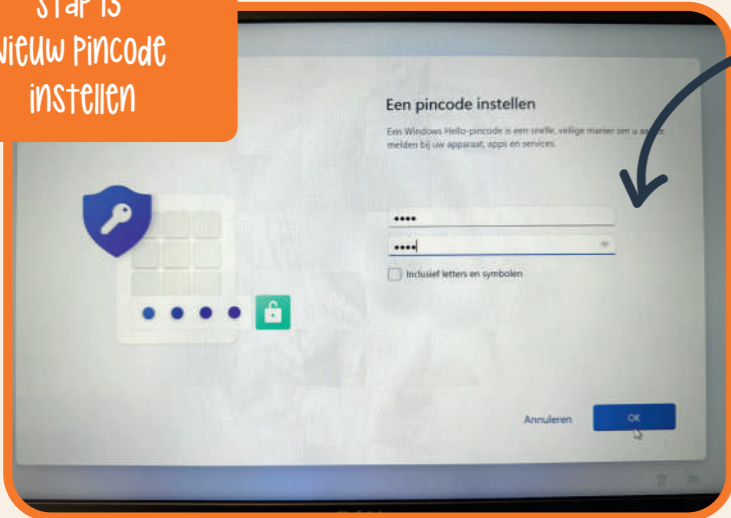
Stap 15
Nieuw pincode instellen

Een pincode instellen

Een Windows Hello-pincode is een snelle, veilige manier om u aan te melden bij uw apparaat, apps en services.

••••

••••

Inclusief letters en symbolen

Annuleren

OK